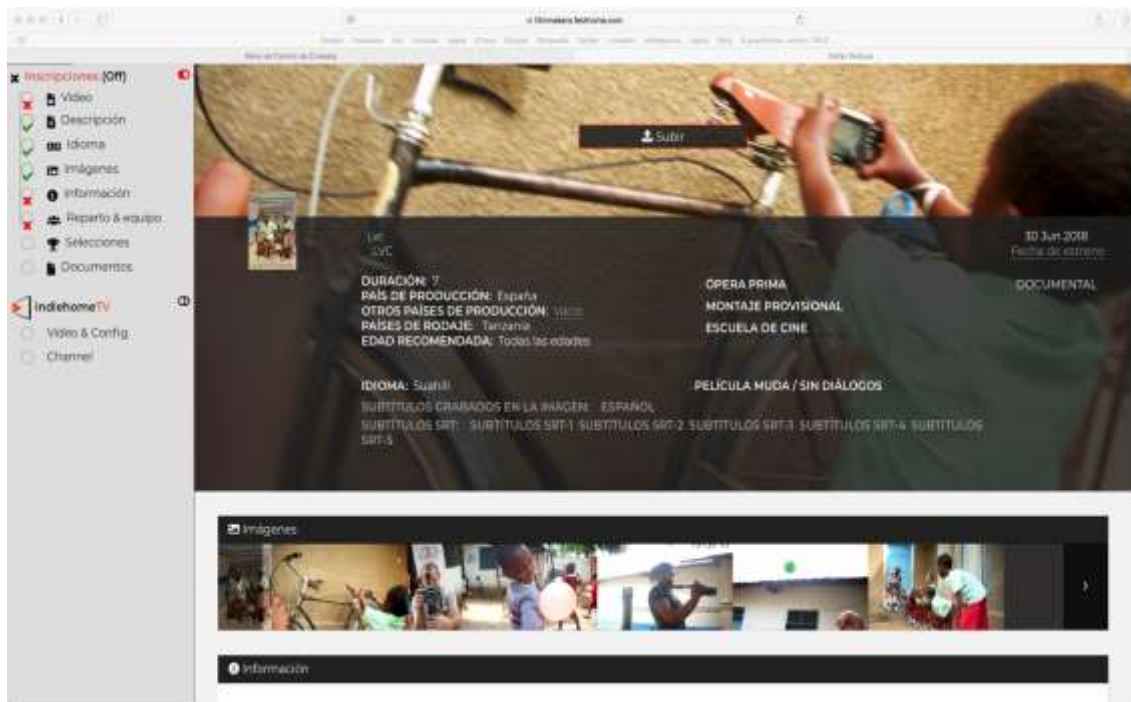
filmmakers.festhome.com

Inscripciones (Off)
Video
Descripción
Idioma
Imágenes
Información
Reparto & equipo
Selecciones
Documentos

IndiehomeTV
Video & Config
Channel

Subir

LVC
LVC

30 Jun 2018
Fecha de estreno

DURACIÓN: 7
PAÍS DE PRODUCCIÓN: España
OTROS PAÍSES DE PRODUCCIÓN: Vacío
PAÍSES DE RODAJE: Tanzania
EDAD RECOMENDADA: Todas las edades

OPERA PRIMA
MONTAJE PROVISIONAL
ESCUELA DE CINE

DOCUMENTAL

IDIOMA: Suahili

PELÍCULA MUDA / SIN DIÁLOGOS

SUBTITULOS GRABADOS EN LA IMAGEN: ESPAÑOL
SUBTITULOS SRT: SUBTITULOS SRT-1 SUBTITULOS SRT-2 SUBTITULOS SRT-3 SUBTITULOS SRT-4 SUBTITULOS SRT-5

Imágenes

Información